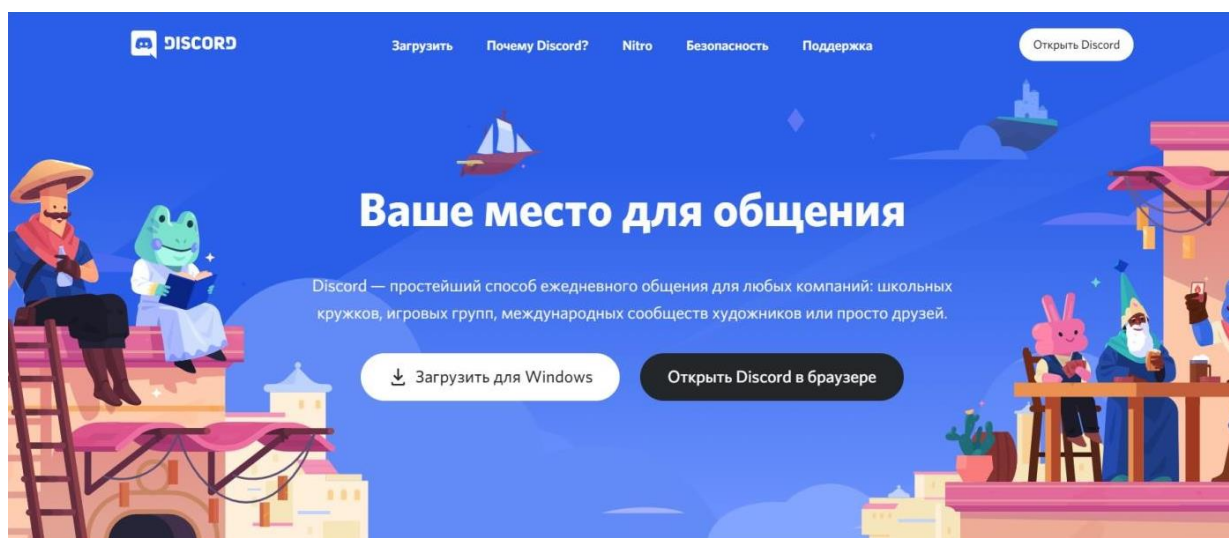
DISCORD

Загрузить Почему Discord? Nitro Безопасность Поддержка

Открыть Discord

Ваше место для общения

Discord — простейший способ ежедневного общения для любых компаний: школьных кружков, игровых групп, международных сообществ художников или просто друзей.

Загрузить для Windows

Открыть Discord в браузере